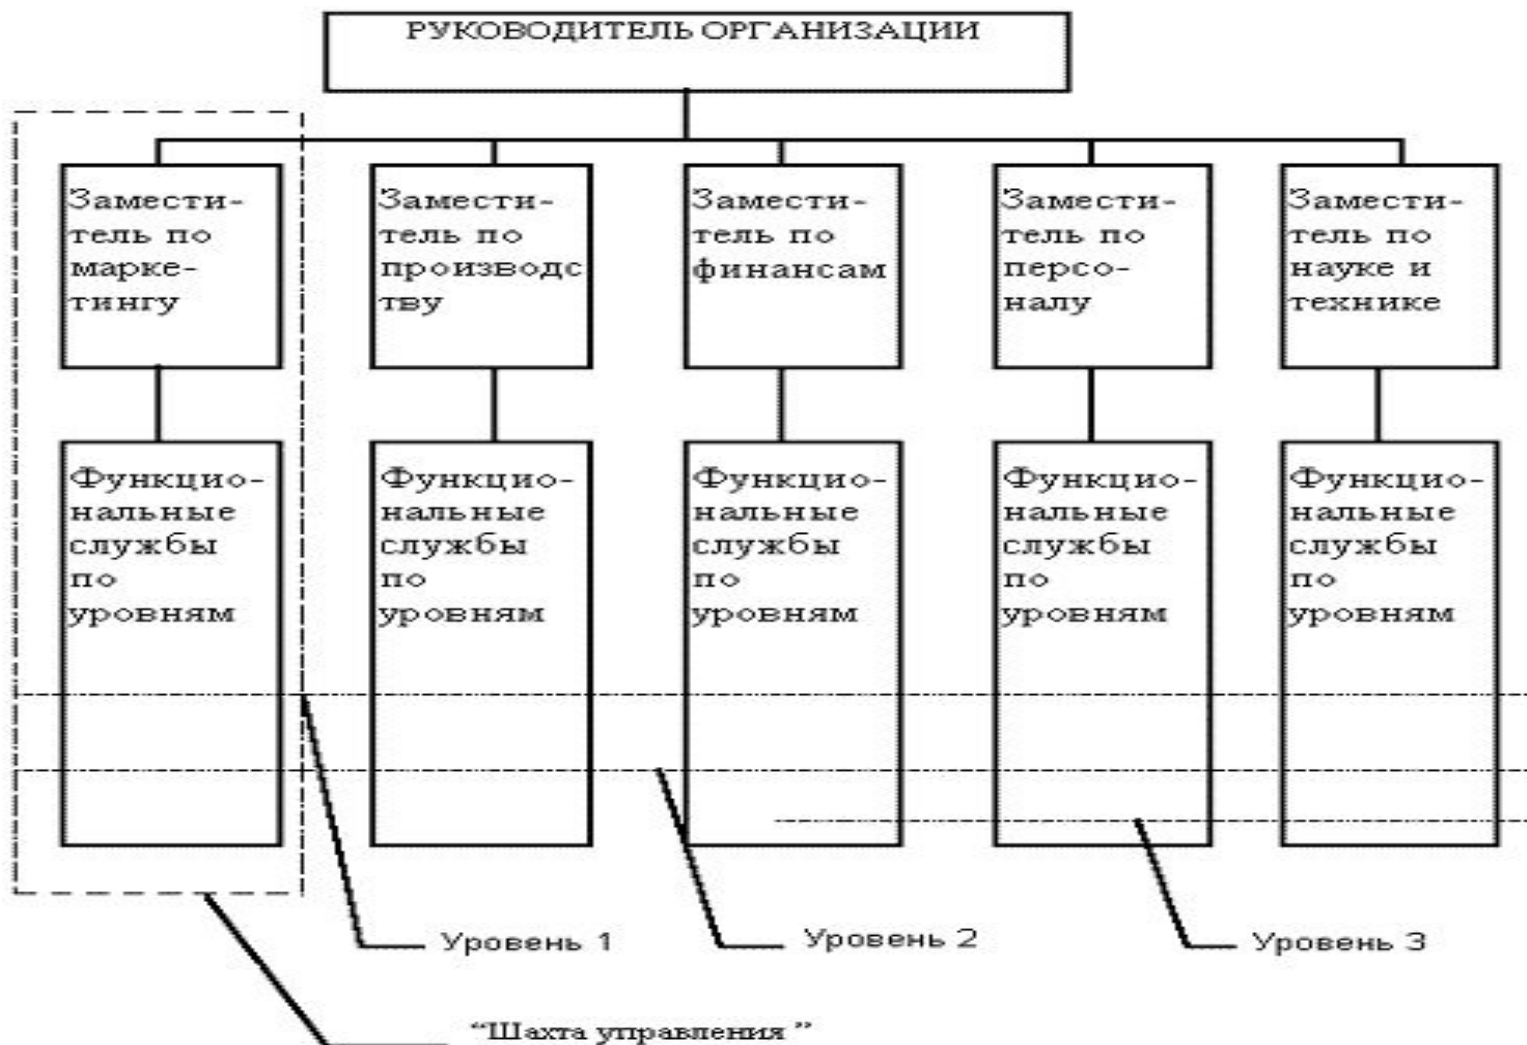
РУКОВОДИТЕЛЬ ОРГАНИЗАЦИИ

Заместитель по маркетингу

Заместитель по производству

Заместитель по финансам

Заместитель по персоналу

Заместитель по науке и технике

Функциональные службы по уровням

Функциональные службы по уровням

Функциональные службы по уровням

Функциональные службы по уровням

Функциональные службы по уровням

Уровень 1

Уровень 2

Уровень 3

"Шахта управления "